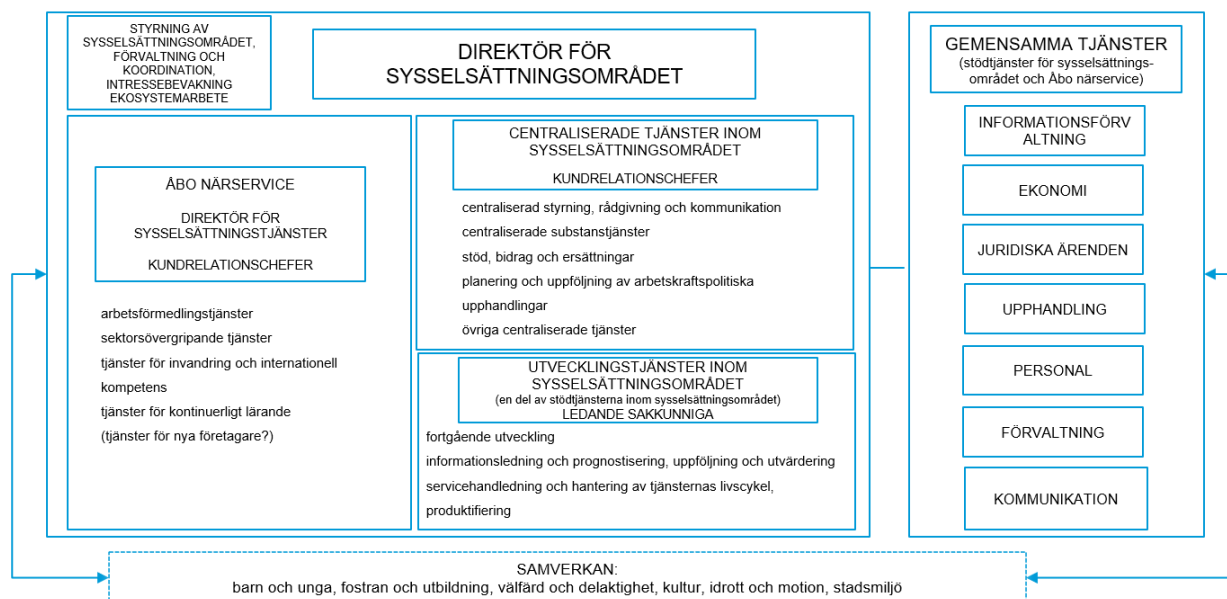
STYRNING AV SYSSELSÄTTNINGSOMRÅDET, FÖRVALTNING OCH KOORDINATION, INTRESSEBEVAKNING EKOSYSTEMARBETE

DIREKTÖR FÖR SYSSELSÄTTNINGSOMRÅDET

ÅBO NÄRSERVICE

DIREKTÖR FÖR SYSSELSÄTTNINGSTJÄNSTER

KUNDRELATIONSCHEFER

arbetsförmedlingstjänster
sektorsövergripande tjänster
tjänster för invandring och internationell kompetens
tjänster för kontinuerligt lärande
(tjänster för nya företagare?)

CENTRALISERADE TJÄNSTER INOM SYSSELSÄTTNINGSOMRÅDET

KUNDRELATIONSCHEFER

centraliserad styrning, rådgivning och kommunikation
centraliserade substanstjänster
stöd, bidrag och ersättningar
planering och uppföljning av arbetskraftspolitiska upphandlingar
övriga centraliserade tjänster

UTVECKLINGSTJÄNSTER INOM SYSSELSÄTTNINGSOMRÅDET
(en del av stödtjänsterna inom sysselsättningsområdet)
LEDANDE SAKKUNNIGA

fortgående utveckling
informationsledning och prognostisering, uppföljning och utvärdering
servicehandledning och hantering av tjänsternas livscykel, produktifiering

GEMENSAMMA TJÄNSTER
(stödtjänster för sysselsättnings-området och Åbo närservice)

INFORMATIONSFÖRVALTNING

EKONOMI

JURIDISKA ÄRENDEN

UPPHANDLING

PERSONAL

FÖRVALTNING

KOMMUNIKATION

SAMVERKAN:
barn och unga, fostran och utbildning, välfärd och delaktighet, kultur, idrott och motion, stadsmiljö